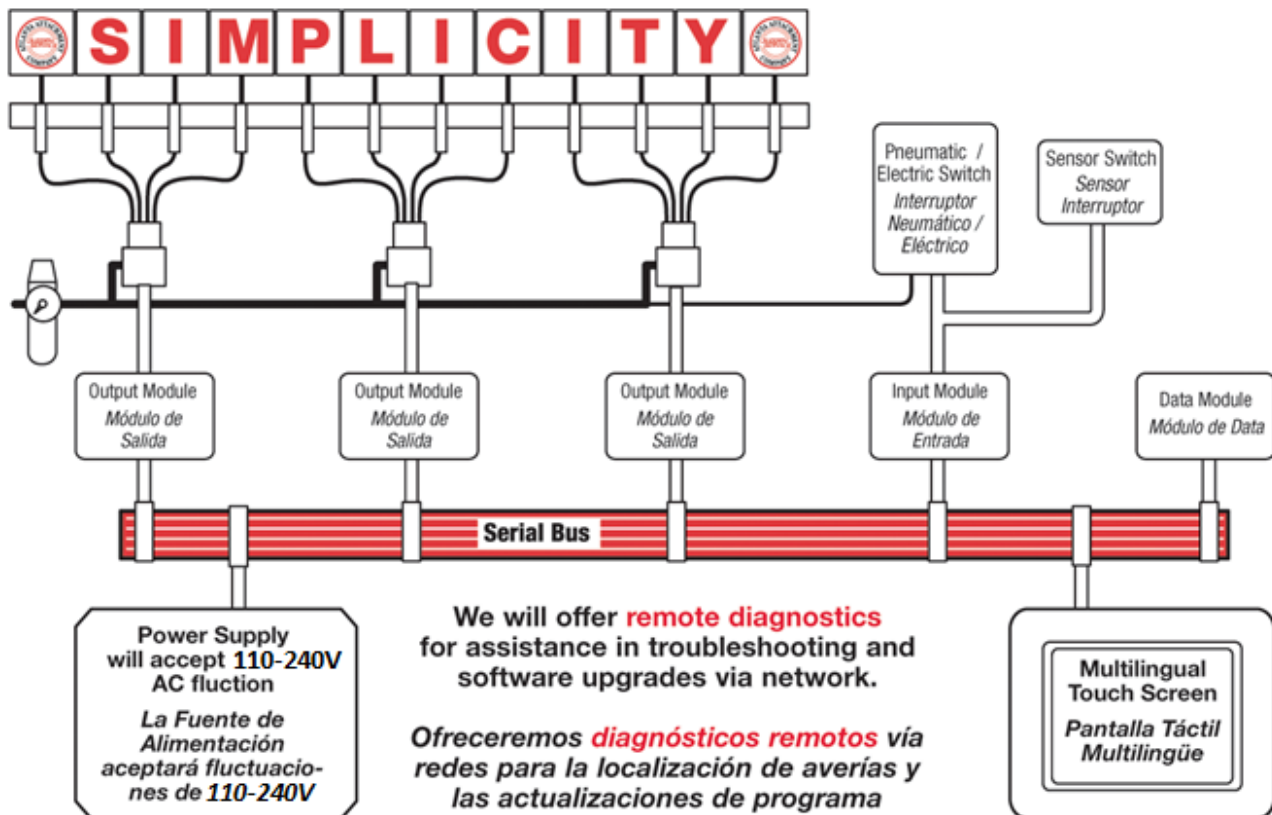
S I M P L I C I T Y

Pneumatic / Electric Switch
Interruptor Neumático / Eléctrico

Sensor Switch
Sensor Interruptor

Output Module
Módulo de Salida

Output Module
Módulo de Salida

Output Module
Módulo de Salida

Input Module
Módulo de Entrada

Data Module
Módulo de Data

Serial Bus

Power Supply will accept 110-240V AC fluction

La Fuente de Alimentación aceptará fluctuaciones de 110-240V

We will offer remote diagnostics for assistance in troubleshooting and software upgrades via network.

Ofreceremos diagnósticos remotos vía redes para la localización de averías y las actualizaciones de programa

Multilingual Touch Screen

Pantalla Táctil Multilingüe